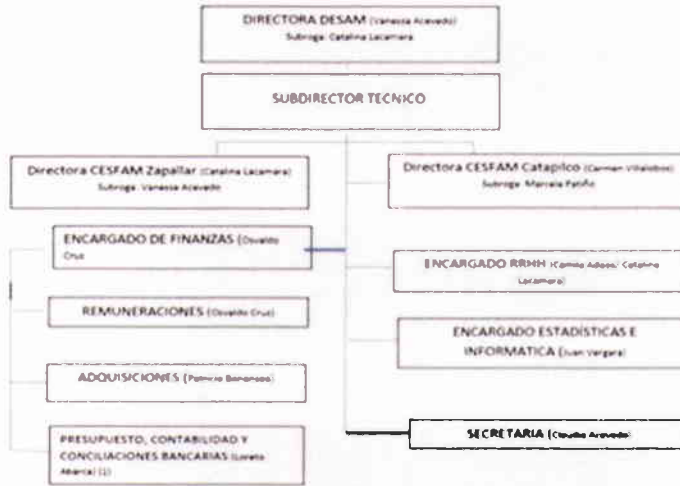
DIRECTORA DESAM (Vanessa Acevedo)
Subroga: Catalina Lacamara

SUBDIRECTOR TECNICO

Directora CESFAM Zapallar (Catalina Lacamara)
Subroga: Vanessa Acevedo

Directora CESFAM Catapilco (Carmen Villalobos)
Subroga: Marcela Patiño

ENCARGADO DE FINANZAS (Osvaldo Cruz)

ENCARGADO RRHH (Camila Adasme/ Catalina Lacamara)

REMUNERACIONES (Osvaldo Cruz)

ENCARGADO ESTADÍSTICAS E INFORMATICA (Juan Vergara)

ADQUISICIONES (Patricio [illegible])

SECRETARIA (Claudia Acevedo)

PRESUPUESTO, CONTABILIDAD Y CONCILIACIONES BANCARIAS (Loreto Abarca) (1)